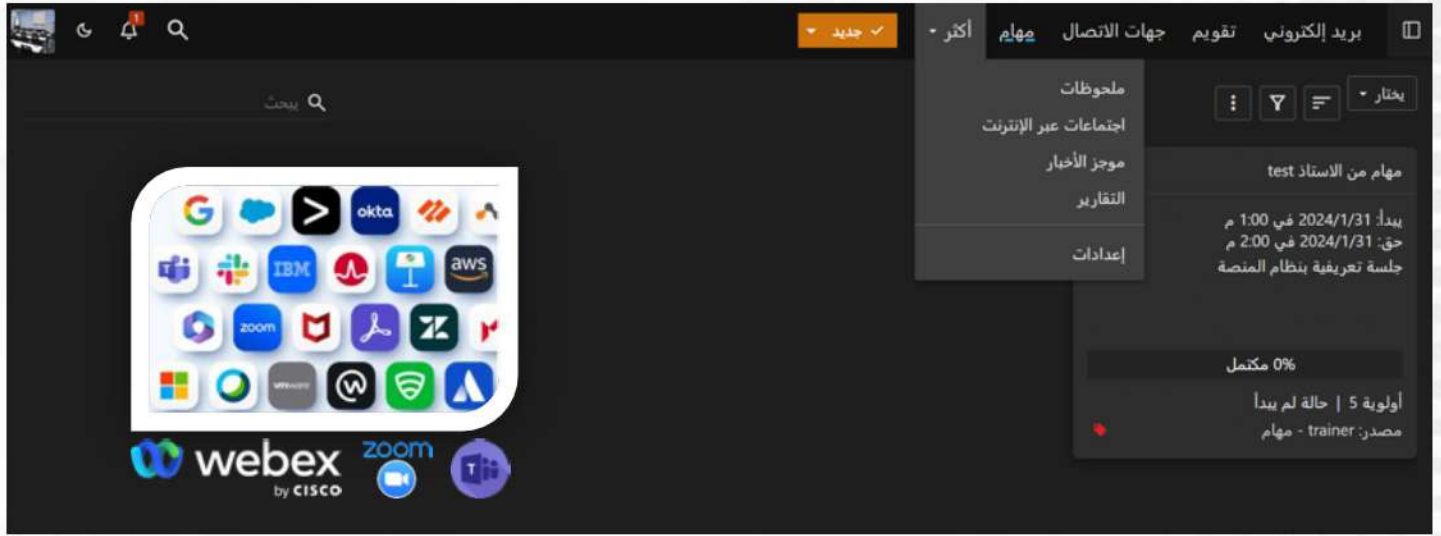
بريد إلكتروني تقويم جهات الاتصال مهام أكثر

جديد

1

يبحث

يختار

ملحوظات
اجتماعات عبر الإنترنت
موجز الأخبار
التقارير
إعدادات

مهام من الاستاذ test

يبدأ: 2024/1/31 في 1:00 م
حق: 2024/1/31 في 2:00 م
جلسة تعريفية بنظام المنصة

0% مكتمل

أولوية 5 | حالة لم يبدأ
مصدر: trainer - مهام

okta
IBM
aws
zoom
vmware

webex by CISCO
zoom